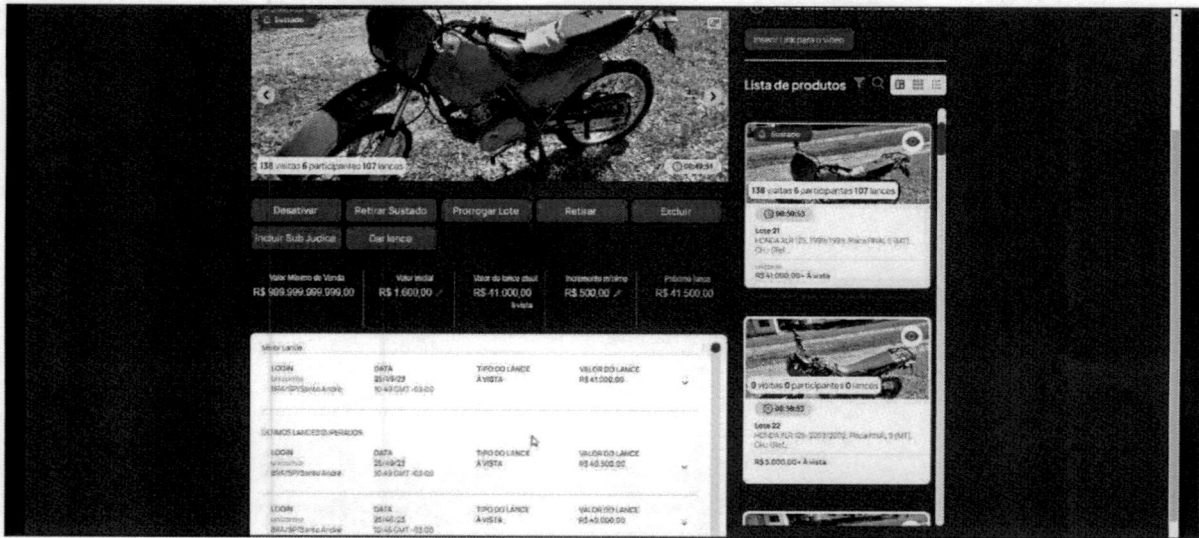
Sustado

138 visitas 6 participantes 107 lances

00:49:51

Desativar

Retirar Sustado

Prorrogar Lote

Retirar

Excluir

Incluir Sub Judice

Dar lance

| Valor Mínimo de Venda | Valor inicial | Valor do lance atual | Incremento mínimo | Próximo lance |
|---|---|---|---|---|
| R$ 999.999.999.999,00 | R$ 1.600,00 | R$ 41.000,00 À vista | R$ 500,00 | R$ 41.500,00 |

Melhor Lance

| LOGIN | DATA | TIPO DO LANCE | VALOR DO LANCE |
|---|---|---|---|
| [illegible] BRA/SP/Santo André | 25/10/23 10:49 GMT -03:00 | À VISTA | R$ 41.000,00 |

ÚLTIMOS LANCES SUPERADOS

| LOGIN | DATA | TIPO DO LANCE | VALOR DO LANCE |
|---|---|---|---|
| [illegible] BRA/SP/Santo André | 25/10/23 10:49 GMT -03:00 | À VISTA | R$ 40.500,00 |
| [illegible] BRA/SP/Santo André | 25/10/23 10:46 GMT -03:00 | À VISTA | R$ 40.000,00 |

Inserir Link para o vídeo

Lista de produtos

Sustado

138 visitas 6 participantes 107 lances

00:50:53

Lote 21

HONDA XLR 125 1998/1999, Placa FINAL 0 (MT), Chassi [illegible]

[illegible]

R$ 41.000,00 - À vista

0 visitas 0 participante 0 lances

00:18:53

Lote 22

HONDA XLR 125 2001/2002, Placa FINAL 9 (MT), Chassi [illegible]

R$ 5.000,00 - À vista